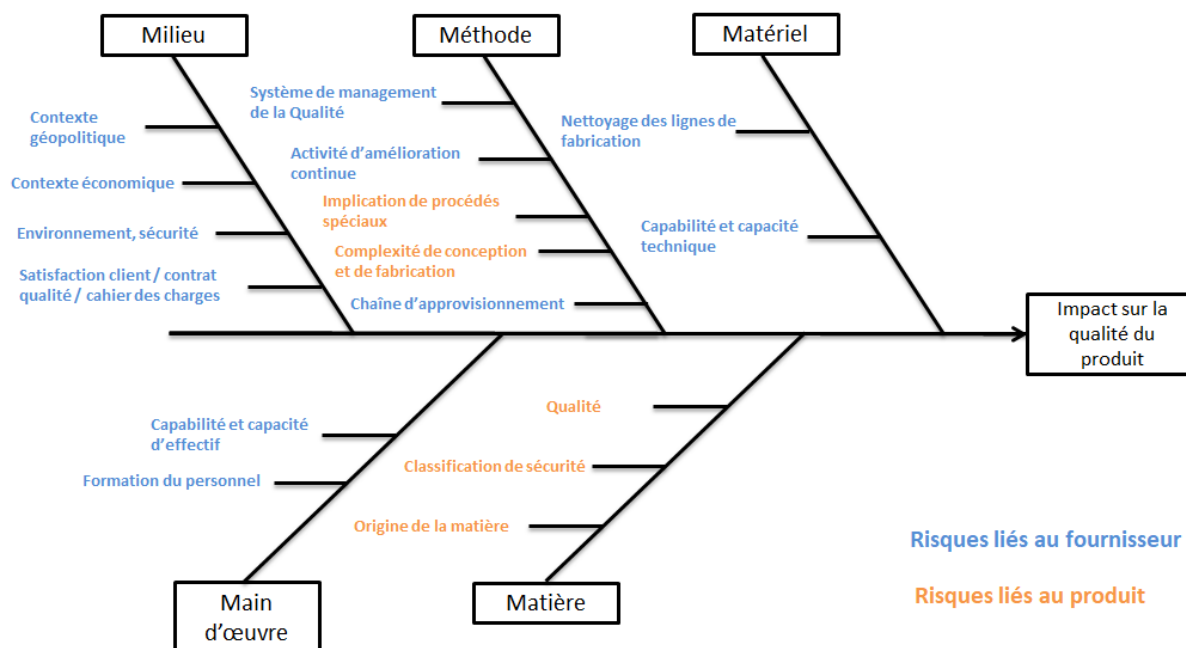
Milieu

Méthode

Matériel

Contexte géopolitique

Contexte économique

Environnement, sécurité

Satisfaction client / contrat qualité / cahier des charges

Système de management de la Qualité

Activité d'amélioration continue

Implication de procédés spéciaux

Complexité de conception et de fabrication

Chaîne d'approvisionnement

Nettoyage des lignes de fabrication

Capabilité et capacité technique

Impact sur la qualité du produit

Capabilité et capacité d'effectif

Formation du personnel

Qualité

Classification de sécurité

Origine de la matière

Risques liés au fournisseur

Risques liés au produit

Main d'œuvre

Matière